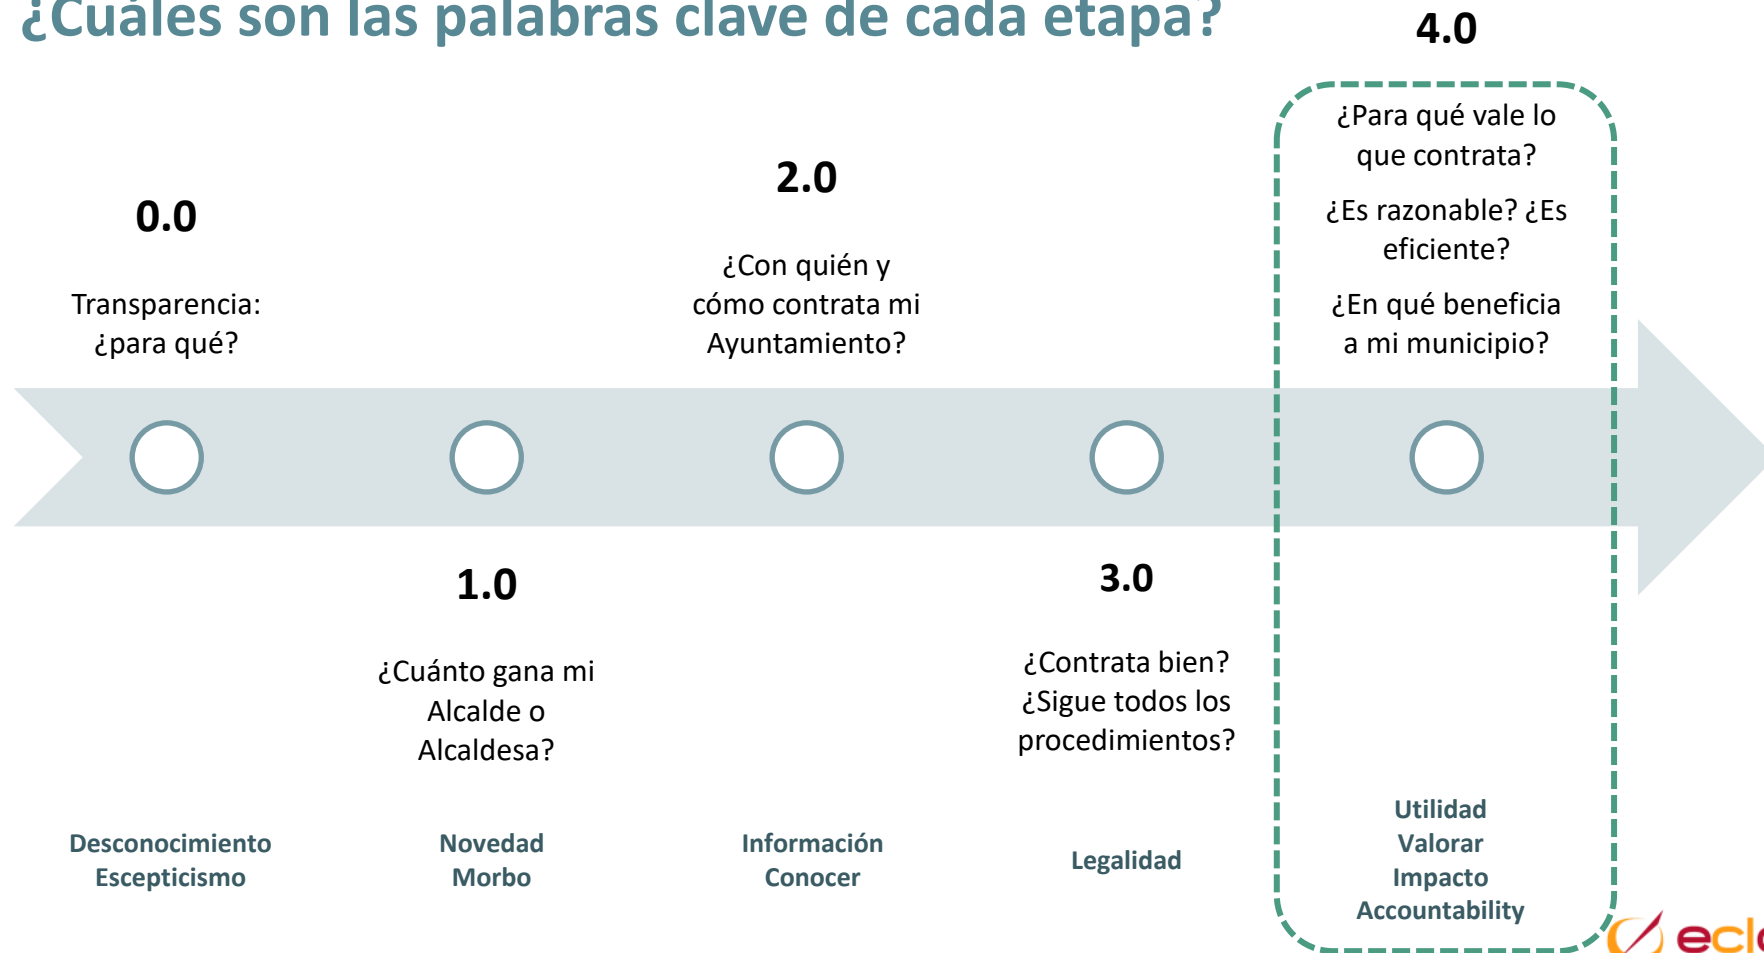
¿Cuáles son las palabras clave de cada etapa?

4.0

¿Para qué vale lo que contrata?

¿Es razonable? ¿Es eficiente?

¿En qué beneficia a mi municipio?

2.0

¿Con quién y cómo contrata mi Ayuntamiento?

0.0

Transparencia: ¿para qué?

1.0

¿Cuánto gana mi Alcalde o Alcaldesa?

3.0

¿Contrata bien? ¿Sigue todos los procedimientos?

Desconocimiento
Escepticismo

Novedad
Morbo

Información
Conocer

Legalidad

Utilidad
Valorar
Impacto
Accountability

ecl